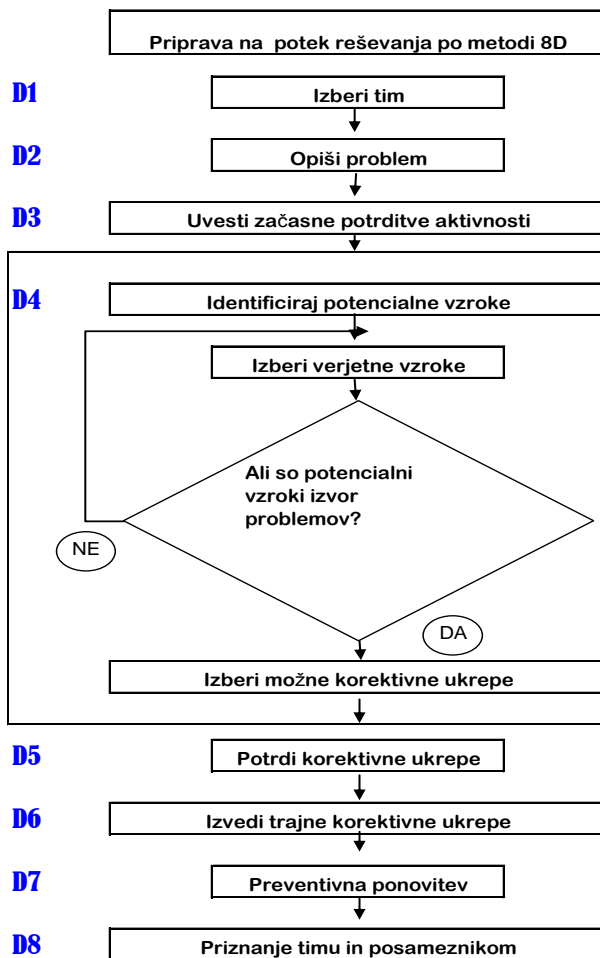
Priprava na potek reševanja po metodi 8D

D1 Izberi tim

D2 Opiši problem

D3 Uvesti začasne potrditve aktivnosti

D4 Identificiraj potencialne vzroke

Izberi verjetne vzroke

Ali so potencialni vzroki izvor problemov?

NE

DA

Izberi možne korektivne ukrepe

D5 Potrdi korektivne ukrepe

D6 Izvedi trajne korektivne ukrepe

D7 Preventivna ponovitev

D8 Priznanje timu in posameznikom